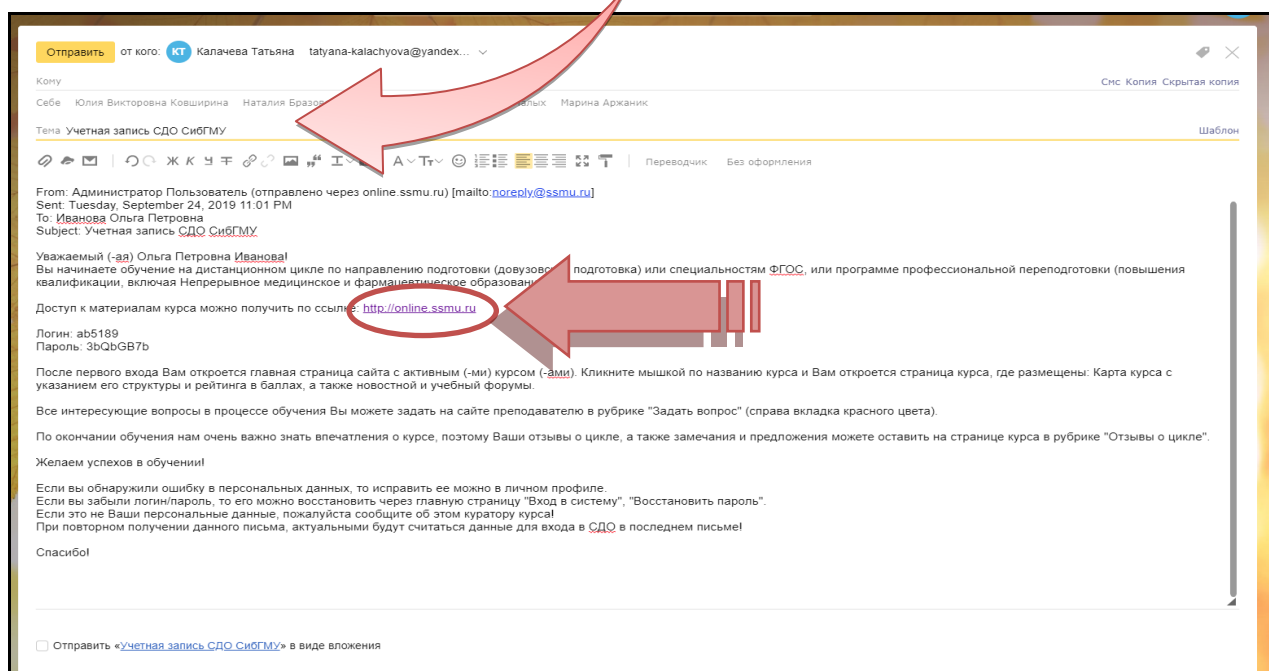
Отправить от кого: КТ Калачева Татьяна tatyana-kalachyova@yandex...

Кому

Смс Копия Скрытая копия

Себе Юлия Викторовна Ковширина Наталия Бразо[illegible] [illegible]алых Марина Аржаник

Тема Учетная запись СДО СибГМУ

Шаблон

Ж К Ч Т Переводчик Без оформления

From: Администратор Пользователь (отправлено через online.ssmu.ru) [mailto:noreply@ssmu.ru]
Sent: Tuesday, September 24, 2019 11:01 PM
To: Иванова Ольга Петровна
Subject: Учетная запись СДО СибГМУ

Уважаемый (-ая) Ольга Петровна Иванова!
Вы начинаете обучение на дистанционном цикле по направлению подготовки (довузов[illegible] подготовка) или специальностям ФГОС, или программе профессиональной переподготовки (повышения квалификации, включая Непрерывное медицинское и фармацевтическое образован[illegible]

Доступ к материалам курса можно получить по ссылке: http://online.ssmu.ru

Логин: ab5189
Пароль: 3bQbGB7b

После первого входа Вам откроется главная страница сайта с активным (-ми) курсом (-ами). Кликните мышкой по названию курса и Вам откроется страница курса, где размещены: Карта курса с указанием его структуры и рейтинга в баллах, а также новостной и учебный форумы.

Все интересующие вопросы в процессе обучения Вы можете задать на сайте преподавателю в рубрике "Задать вопрос" (справа вкладка красного цвета).

По окончании обучения нам очень важно знать впечатления о курсе, поэтому Ваши отзывы о цикле, а также замечания и предложения можете оставить на странице курса в рубрике "Отзывы о цикле".

Желаем успехов в обучении!

Если вы обнаружили ошибку в персональных данных, то исправить ее можно в личном профиле.
Если вы забыли логин/пароль, то его можно восстановить через главную страницу "Вход в систему", "Восстановить пароль".
Если это не Ваши персональные данные, пожалуйста сообщите об этом куратору курса!
При повторном получении данного письма, актуальными будут считаться данные для входа в СДО в последнем письме!

Спасибо!

Отправить «Учетная запись СДО СибГМУ» в виде вложения